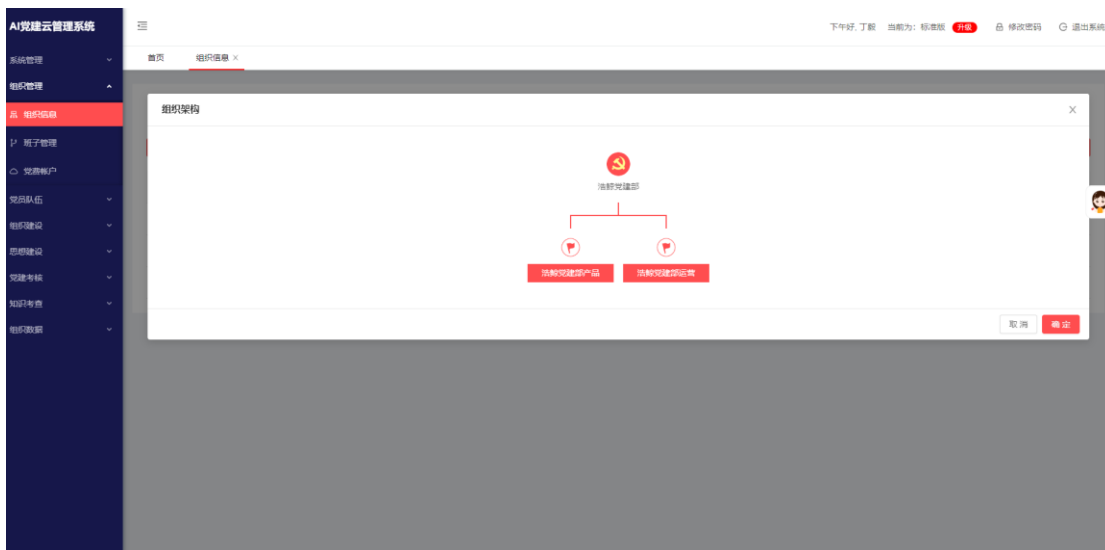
AI党建云管理系统

系统管理
组织管理
组织信息
班子管理
党费帐户
党员队伍
组织建设
思想建设
党建考核
知识考查
组织数据

下午好, 丁毅　当前为: 标准版　升级　修改密码　退出系统

首页　组织信息 ×

组织架构 ×

法鲸党建部

法鲸党建部产品　法鲸党建部运营

取消　确定